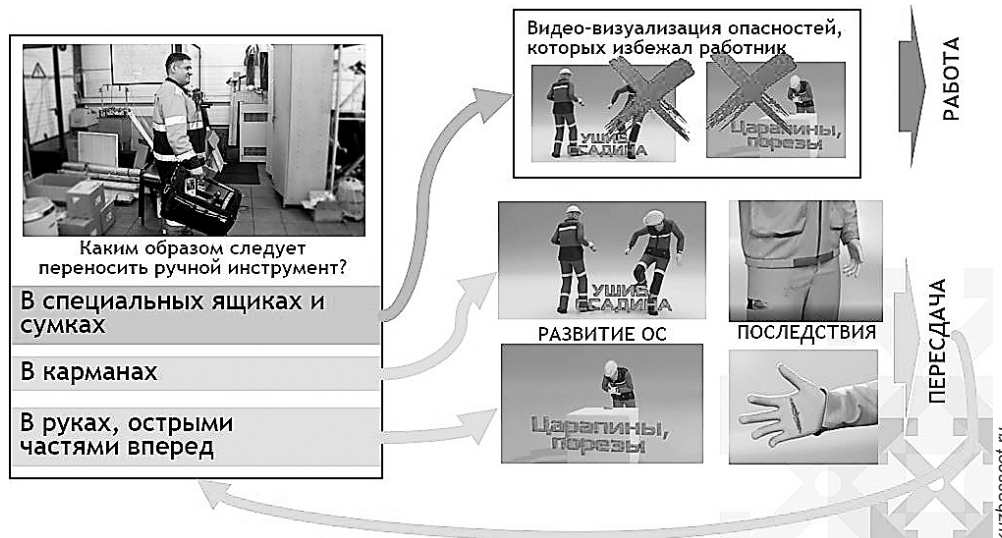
Каким образом следует переносить ручной инструмент?

В специальных ящиках и сумках

В карманах

В руках, острыми частями вперед

Видео-визуализация опасностей, которых избежал работник

Ушиб, ссадина

Царапины, порезы

РАБОТА

Ушиб, ссадина

РАЗВИТИЕ ОС

ПОСЛЕДСТВИЯ

Царапины, порезы

ПЕРЕСДАЧА

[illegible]ohranatruda.ru